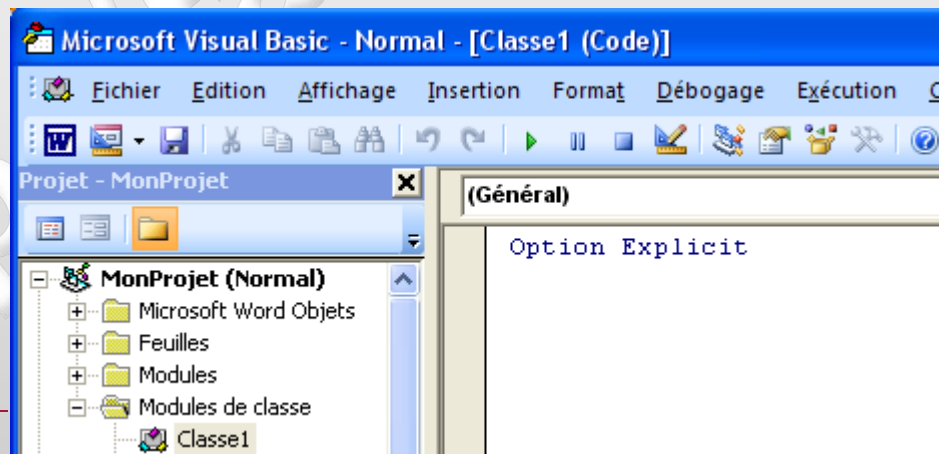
Microsoft Visual Basic - Normal - [Classe1 (Code)]

Fichier Edition Affichage Insertion Format Débogage Exécution

Projet - MonProjet

(Général)

Option Explicit

MonProjet (Normal)
Microsoft Word Objets
Feuilles
Modules
Modules de classe
Classe1